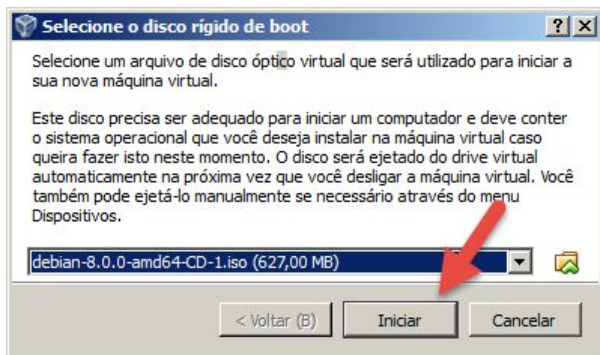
Selecione o disco rígido de boot

?

X

Selecione um arquivo de disco óptico virtual que será utilizado para iniciar a sua nova máquina virtual.

Este disco precisa ser adequado para iniciar um computador e deve conter o sistema operacional que você deseja instalar na máquina virtual caso queira fazer isto neste momento. O disco será ejetado do drive virtual automaticamente na próxima vez que você desligar a máquina virtual. Você também pode ejetá-lo manualmente se necessário através do menu Dispositivos.

debian-8.0.0-amd64-CD-1.iso (627,00 MB)

< Voltar (B)

Iniciar

Cancelar